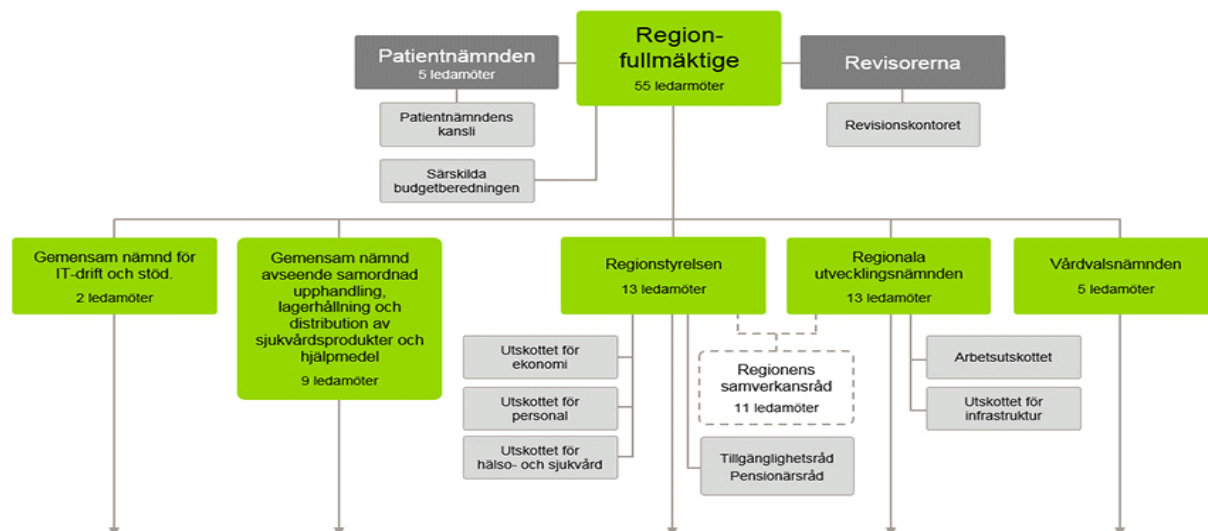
Region-
fullmäktige
55 ledarmöter

Patientnämnden
5 ledamöter

Patientnämndens kansli

Särskilda budgetberedningen

Revisorerna

Revisionskontoret

Gemensam nämnd för IT-drift och stöd.
2 ledamöter

Gemensam nämnd avseende samordnad upphandling, lagerhållning och distribution av sjukvårdsprodukter och hjälpmedel
9 ledamöter

Regionstyrelsen
13 ledamöter

Utskottet för ekonomi

Utskottet för personal

Utskottet för hälso- och sjukvård

Regionens samverkansråd
11 ledamöter

Tillgänglighetsråd
Pensionärsråd

Regionala utvecklingsnämnden
13 ledamöter

Arbetsutskottet

Utskottet för infrastruktur

Vårdvalsnämnden
5 ledamöter